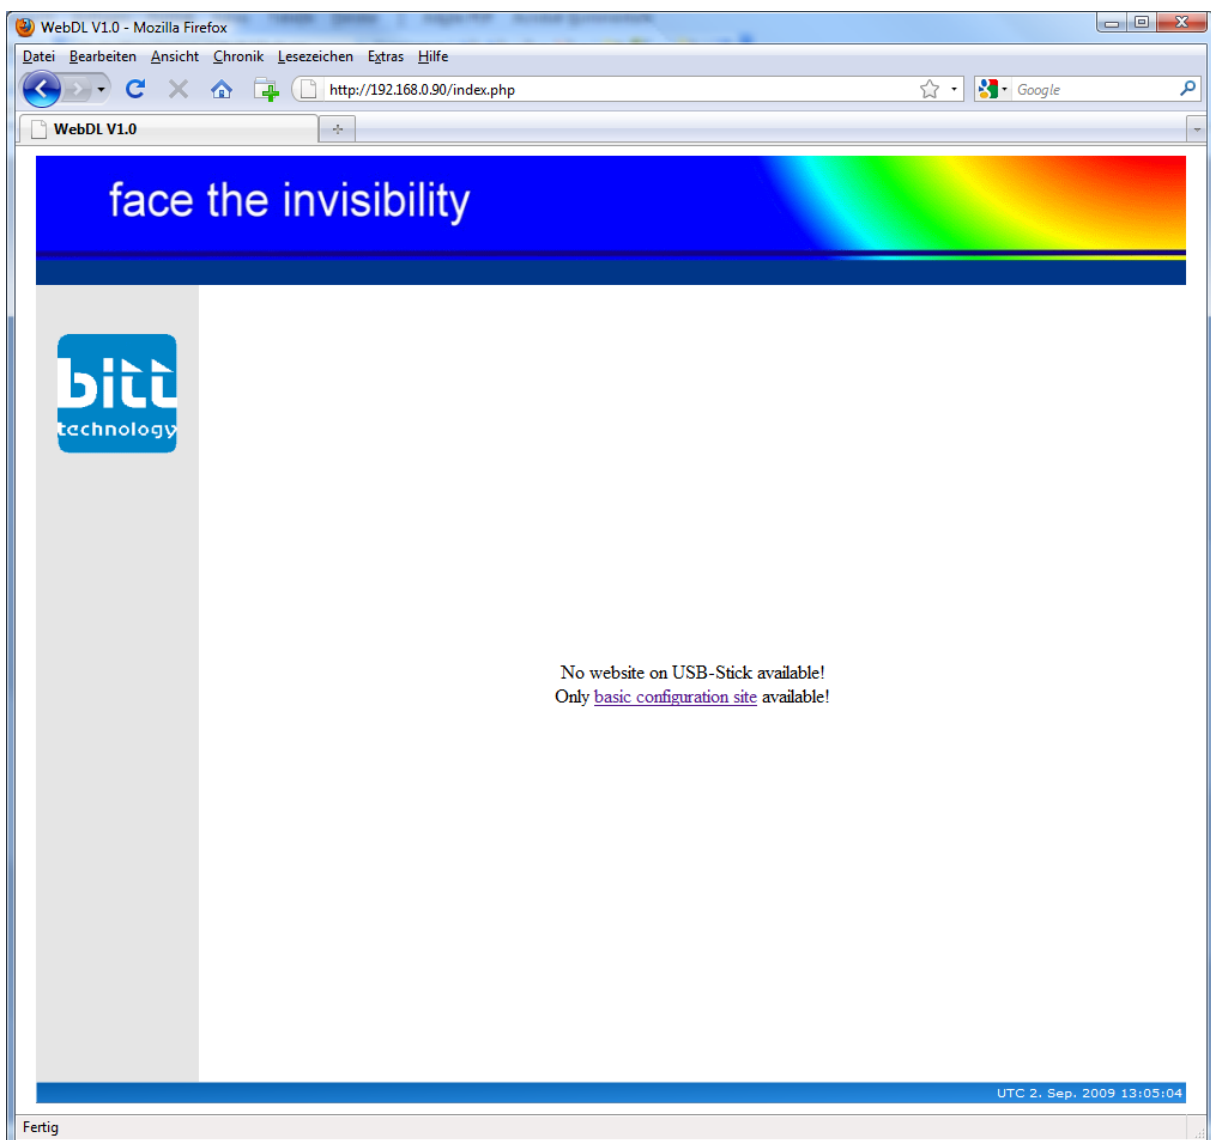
WebDL V1.0 - Mozilla Firefox

Datei Bearbeiten Ansicht Chronik Lesezeichen Extras Hilfe

http://192.168.0.90/index.php

Google

WebDL V1.0

face the invisibility

bitt
technology

No website on USB-Stick available!
Only basic configuration site available!

UTC 2. Sep. 2009 13:05:04

Fertig